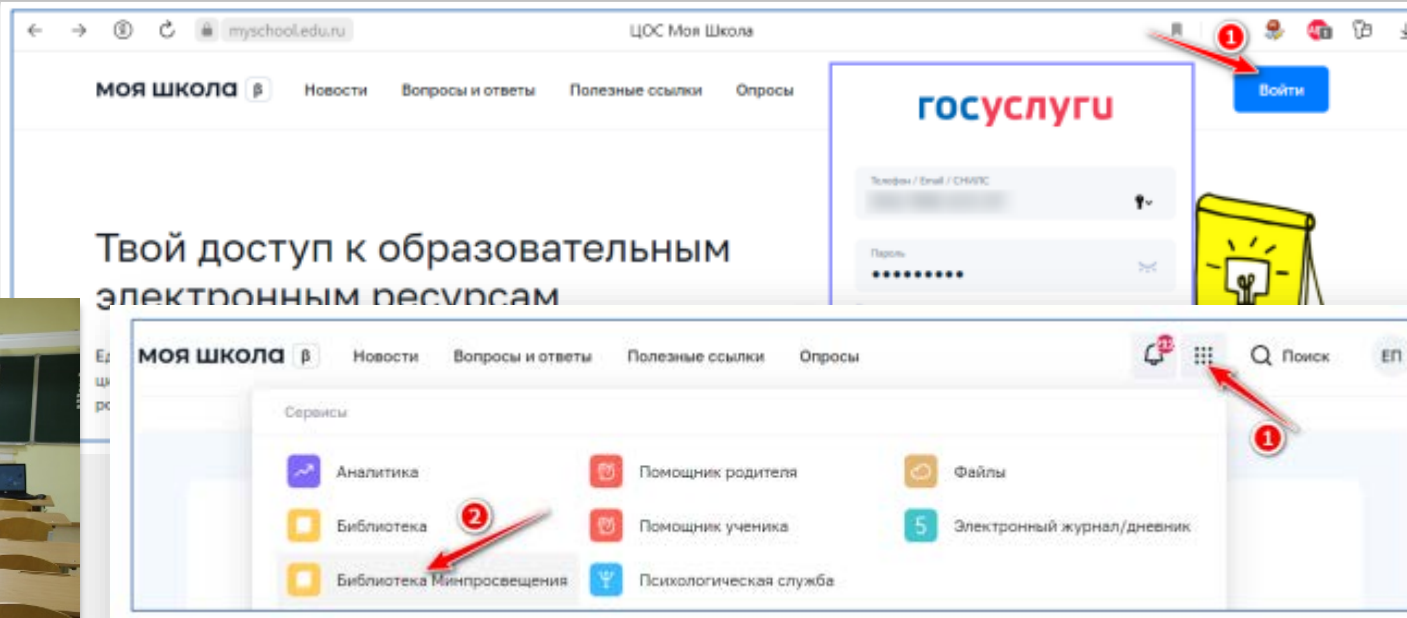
myschool.edu.ru ЦОС Моя Школа

1

моя школа β Новости Вопросы и ответы Полезные ссылки Опросы

госуслуги

Телефон / Email / СНИЛС

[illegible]

Пароль

•••••••••

Войти

Твой доступ к образовательным электронным ресурсам

Ед
ци
ро

моя школа β Новости Вопросы и ответы Полезные ссылки Опросы

22

Поиск ЕП

1

Сервисы

Аналитика

Библиотека

2

Библиотека Минпросвещения

Помощник родителя

Помощник ученика

Психологическая служба

Файлы

5 Электронный журнал/дневник